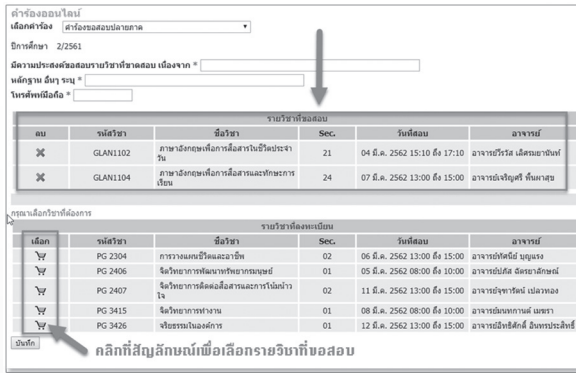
คำร้องออนไลน์
เลือกคำร้อง คำร้องขอสอบปลายภาค

ปีการศึกษา 2/2561

มีความประสงค์ขอสอบรายวิชาที่ขาดสอบ เนื่องจาก *
หลักฐาน อื่นๆ ระบุ *
โทรศัพท์มือถือ *

รายวิชาที่ขอสอบ

| ลบ | รหัสวิชา | ชื่อวิชา | Sec. | วันที่สอบ | อาจารย์ |
|---|---|---|---|---|---|
| ✖ | GLAN1102 | ภาษาอังกฤษเพื่อการสื่อสารในชีวิตประจำวัน | 21 | 04 มี.ค. 2562 15:10 ถึง 17:10 | อาจารย์ธีรวิส เลิศธนายินท์ |
| ✖ | GLAN1104 | ภาษาอังกฤษเพื่อการสื่อสารและทักษะการเรียน | 24 | 07 มี.ค. 2562 13:00 ถึง 15:00 | อาจารย์เจริญศรี พึ่มลาสุข |

กรุณาเลือกวิชาที่ต้องการ

รายวิชาที่ลงทะเบียน

| เลือก | รหัสวิชา | ชื่อวิชา | Sec. | วันที่สอบ | อาจารย์ |
|---|---|---|---|---|---|
| 🛒 | PG 2304 | การวางแผนชีวิตและอาชีพ | 02 | 06 มี.ค. 2562 13:00 ถึง 15:00 | อาจารย์ทัศนีย์ บุญแรง |
| 🛒 | PG 2406 | จิตวิทยาการพัฒนาทรัพยากรมนุษย์ | 01 | 05 มี.ค. 2562 08:00 ถึง 10:00 | อาจารย์ปภัสส์ ฉัตรมาลักษณ์ |
| 🛒 | PG 2407 | จิตวิทยาการติดต่อสื่อสารและการโน้มน้าวใจ | 02 | 11 มี.ค. 2562 13:00 ถึง 15:00 | อาจารย์จุฑารัตน์ เปลาทอง |
| 🛒 | PG 3415 | จิตวิทยาการทำงาน | 01 | 08 มี.ค. 2562 08:00 ถึง 10:00 | อาจารย์สมบูรณ์ เมษรา |
| 🛒 | PG 3426 | จริยธรรมในองค์การ | 01 | 12 มี.ค. 2562 13:00 ถึง 15:00 | อาจารย์อัครสิทธิ์ อินทรประสิทธิ์ |

บันทึก

คลิกที่สัญลักษณ์เพื่อเลือกรายวิชาที่ขอสอบ